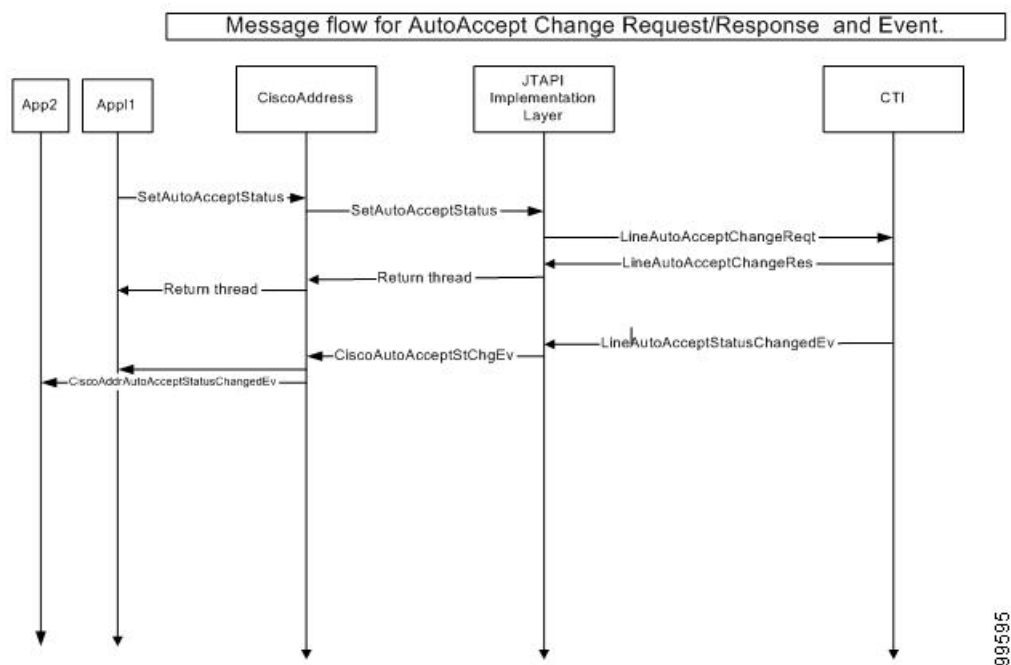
Message flow for AutoAccept Change Request/Response and Event.

App2

Appl1

CiscoAddress

JTAPI Implementation Layer

CTI

SetAutoAcceptStatus

SetAutoAcceptStatus

LineAutoAcceptChangeReqt

LineAutoAcceptChangeRes

Return thread

Return thread

LineAutoAcceptStatusChangedEv

CiscoAutoAcceptStChgEv

CiscoAddrAutoAcceptStatusChangedEv

99595